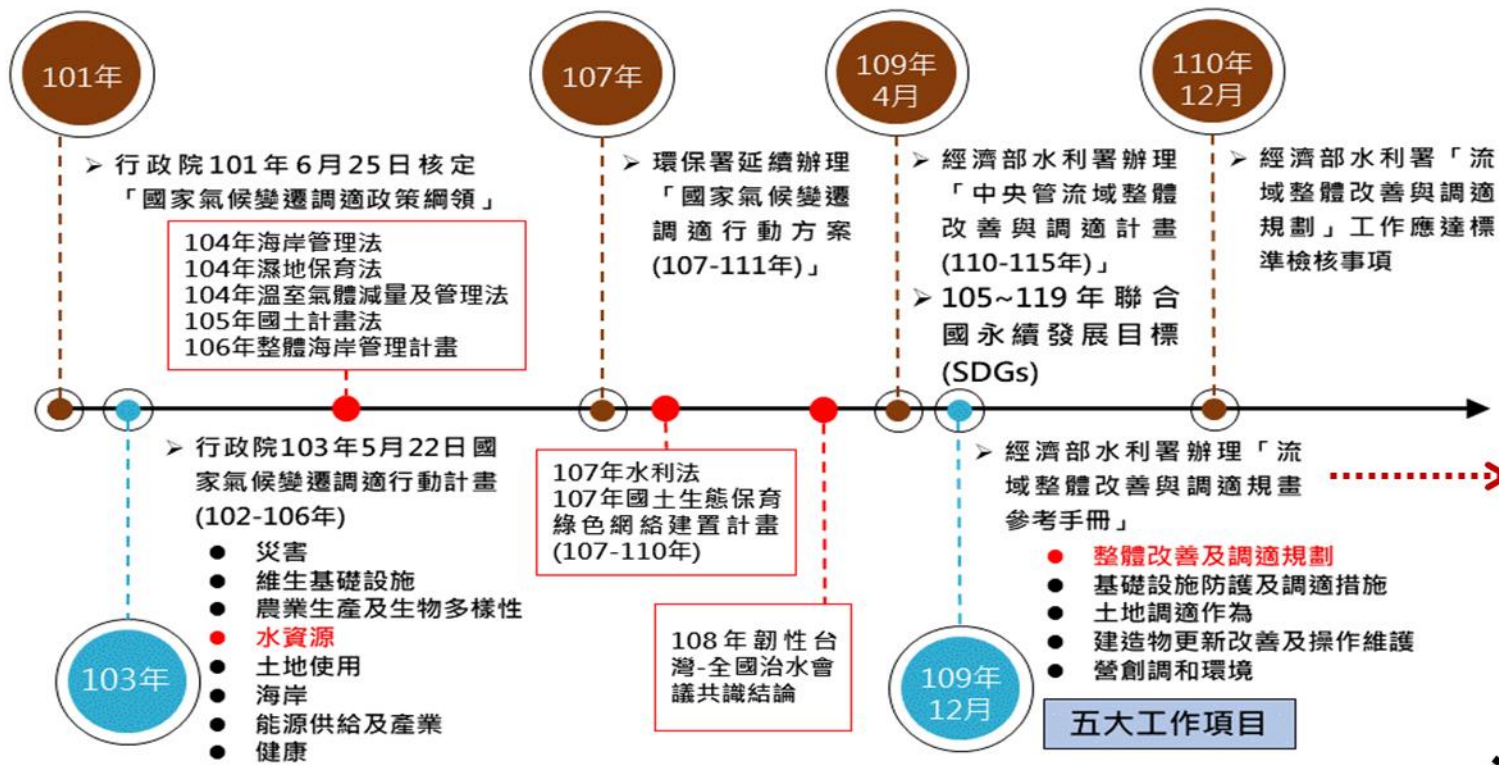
101年

➢ 行政院101年6月25日核定「國家氣候變遷調適政策綱領」

104年海岸管理法
104年濕地保育法
104年溫室氣體減量及管理法
105年國土計畫法
106年整體海岸管理計畫

107年

➢ 環保署延續辦理「國家氣候變遷調適行動方案(107-111年)」

109年 4月

➢ 經濟部水利署辦理「中央管流域整體改善與調適計畫(110-115年)」
➢ 105~119年聯合國永續發展目標(SDGs)

110年 12月

➢ 經濟部水利署「流域整體改善與調適規劃」工作應達標準檢核事項

➢ 行政院103年5月22日國家氣候變遷調適行動計畫(102-106年)
● 災害
● 維生基礎設施
● 農業生產及生物多樣性
● 水資源
● 土地使用
● 海岸
● 能源供給及產業
● 健康

103年

107年水利法
107年國土生態保育綠色網絡建置計畫(107-110年)

108年韌性台灣-全國治水會議共識結論

➢ 經濟部水利署辦理「流域整體改善與調適規畫參考手冊」
● 整體改善及調適規劃
● 基礎設施防護及調適措施
● 土地調適作為
● 建造物更新改善及操作維護
● 營創調和環境

109年 12月

五大工作項目